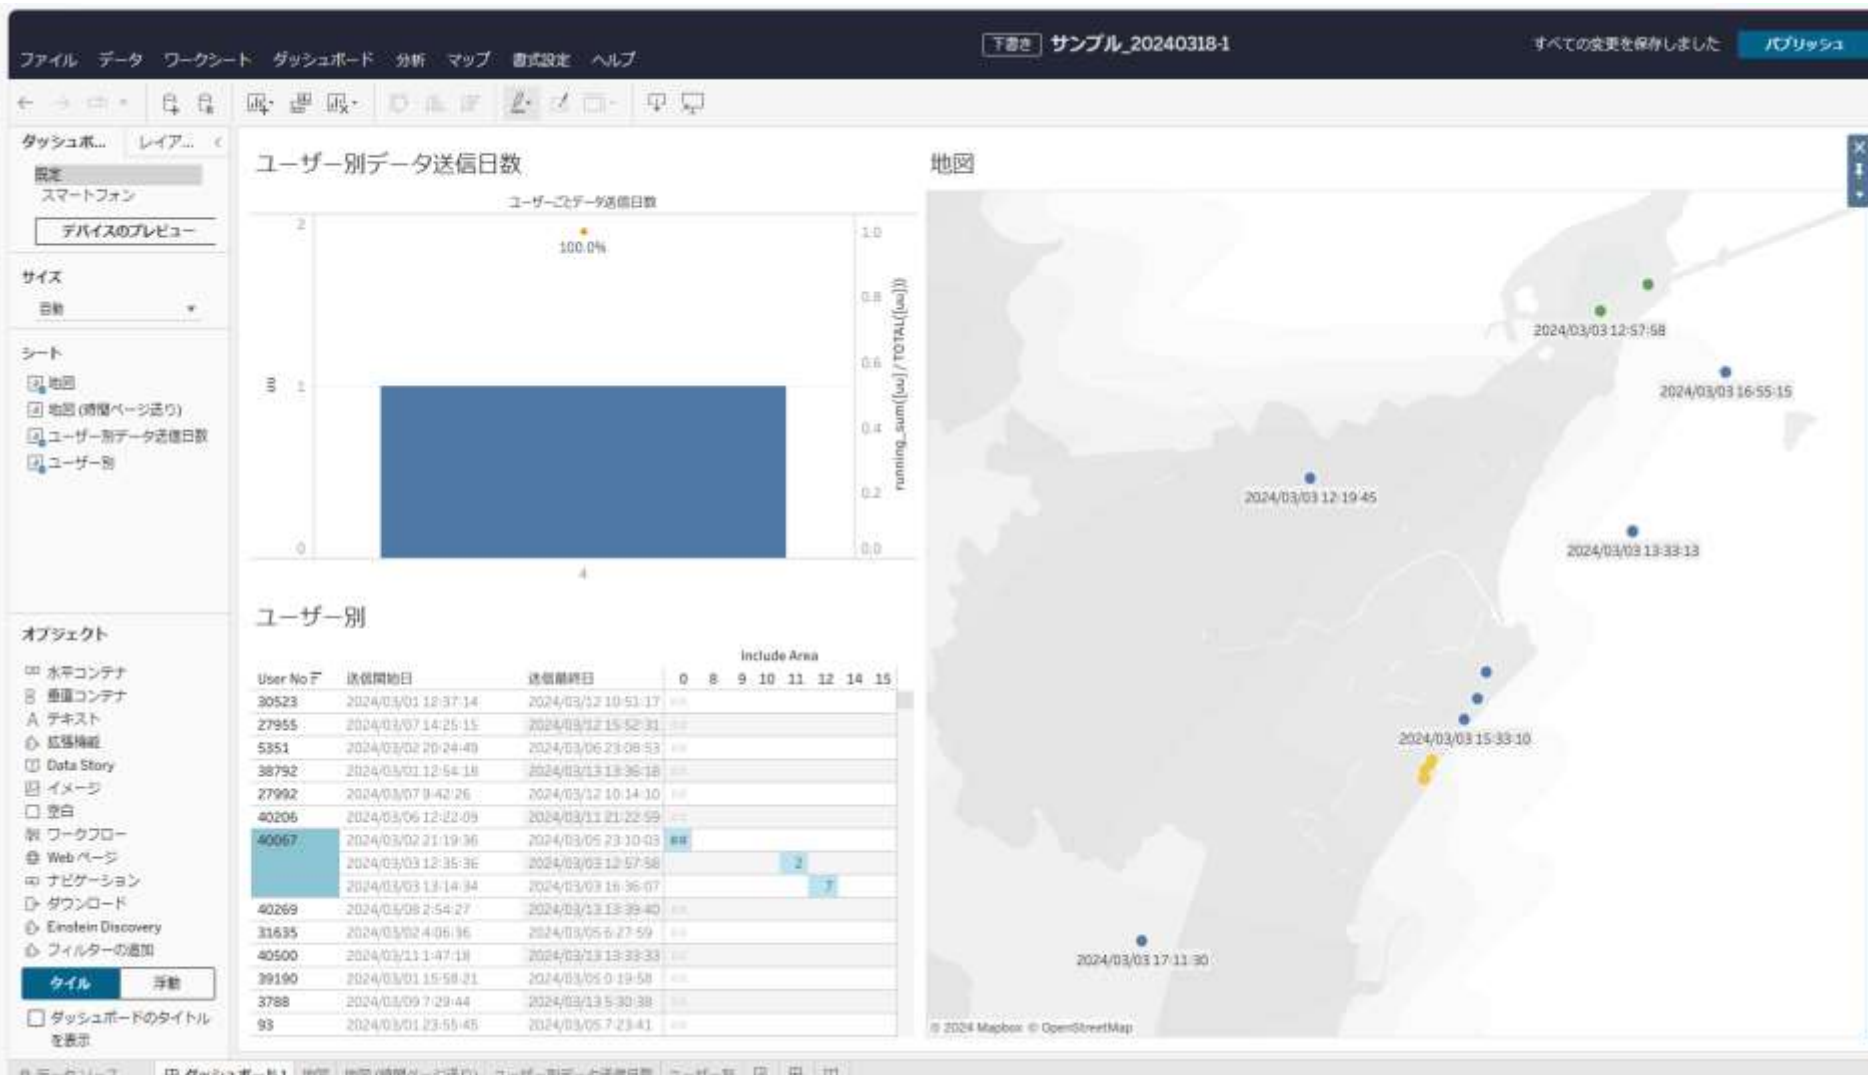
ファイル データ ワークシート ダッシュボード 分析 マップ 書式設定 ヘルプ

下書き サンプル_20240318-1

すべての変更を保存しました パブリッシュ

ダッシュボ... レイア...

既定
スマートフォン
デバイスのプレビュー

サイズ
自動

シート
地図
地図 (時間ページ送り)
ユーザー別データ送信日数
ユーザー別

オブジェクト
水平コンテナ
垂直コンテナ
テキスト
拡張機能
Data Story
イメージ
空白
ワークフロー
Web ページ
ナビゲーション
ダウンロード
Einstein Discovery
フィルターの追加

タイル 浮動

ダッシュボードのタイトルを表示

ユーザー別データ送信日数

ユーザーごとデータ送信日数

100.0%

2
1
0
4

1.0
0.8
0.6
0.4
0.2
0.0

running_sum([ue]) / TOTAL([ue])

ユーザー別

Include Area

| User No | 送信開始日 | 送信最終日 | 0 | 8 | 9 | 10 | 11 | 12 | 14 | 15 |
|---|---|---|---|---|---|---|---|---|---|---|
| 30523 | 2024/03/01 12:37:14 | 2024/03/12 10:51:17 | | | | | | | | |
| 27955 | 2024/03/07 14:25:15 | 2024/03/12 15:52:31 | | | | | | | | |
| 5351 | 2024/03/02 20:24:49 | 2024/03/06 23:08:53 | | | | | | | | |
| 38792 | 2024/03/01 12:54:18 | 2024/03/13 13:36:18 | | | | | | | | |
| 27992 | 2024/03/07 9:42:26 | 2024/03/12 10:14:10 | | | | | | | | |
| 40206 | 2024/03/06 12:22:09 | 2024/03/11 21:22:59 | | | | | | | | |
| 40067 | 2024/03/02 21:19:36 | 2024/03/05 23:10:03 | ## | | | | | | | |
| | 2024/03/03 12:35:36 | 2024/03/03 12:57:58 | | | | | 2 | | | |
| | 2024/03/03 13:14:34 | 2024/03/03 16:36:07 | | | | | | 7 | | |
| 40269 | 2024/03/08 2:54:27 | 2024/03/13 13:39:40 | | | | | | | | |
| 31635 | 2024/03/02 4:06:36 | 2024/03/05 6:27:59 | | | | | | | | |
| 40500 | 2024/03/11 1:47:18 | 2024/03/13 13:33:33 | | | | | | | | |
| 39190 | 2024/03/01 15:58:21 | 2024/03/05 0:19:58 | | | | | | | | |
| 3788 | 2024/03/09 7:29:44 | 2024/03/13 5:30:38 | | | | | | | | |
| 93 | 2024/03/01 23:55:45 | 2024/03/05 7:23:41 | | | | | | | | |

地図

2024/03/03 12:57:58
2024/03/03 16:55:15
2024/03/03 12:19:45
2024/03/03 13:33:13
2024/03/03 15:33:10
2024/03/03 17:11:30

© 2024 Mapbox © OpenStreetMap

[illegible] ダッシュボード 1 地図 地図 (時間ページ送り) ユーザー別データ送信日数 ユーザー別